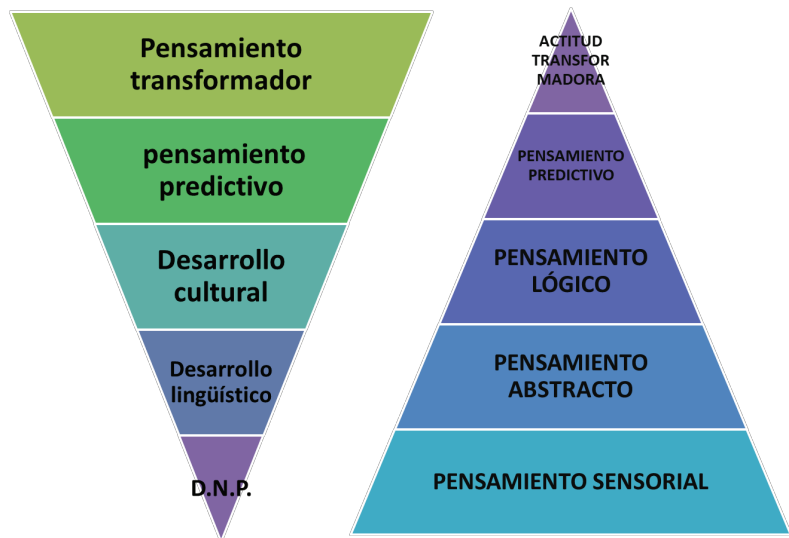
Pensamiento transformador

pensamiento predictivo

Desarrollo cultural

Desarrollo lingüístico

D.N.P.

ACTITUD TRANSFOR MADORA

PENSAMIENTO PREDICTIVO

PENSAMIENTO LÓGICO

PENSAMIENTO ABSTRACTO

PENSAMIENTO SENSORIAL